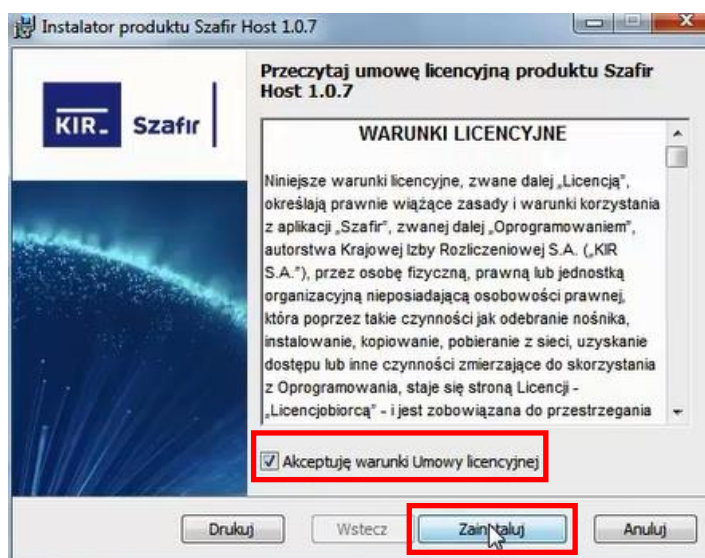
Instalator produktu Szafir Host 1.0.7

KIR Szafir

Przeczytaj umowę licencyjną produktu Szafir Host 1.0.7

WARUNKI LICENCYJNE

Niniejsze warunki licencyjne, zwane dalej „Licencją", określają prawnie wiążące zasady i warunki korzystania z aplikacji „Szafir", zwanej dalej „Oprogramowaniem", autorstwa Krajowej Izby Rozliczeniowej S.A. („KIR S.A."), przez osobę fizyczną, prawną lub jednostką organizacyjną nieposiadającą osobowości prawnej, która poprzez takie czynności jak odebranie nośnika, instalowanie, kopiowanie, pobieranie z sieci, uzyskanie dostępu lub inne czynności zmierzające do skorzystania z Oprogramowania, staje się stroną Licencji - „Licencjobiorcą" - i jest zobowiązana do przestrzegania

Akceptuję warunki Umowy licencyjnej

Drukuj Wstecz Zainstaluj Anuluj